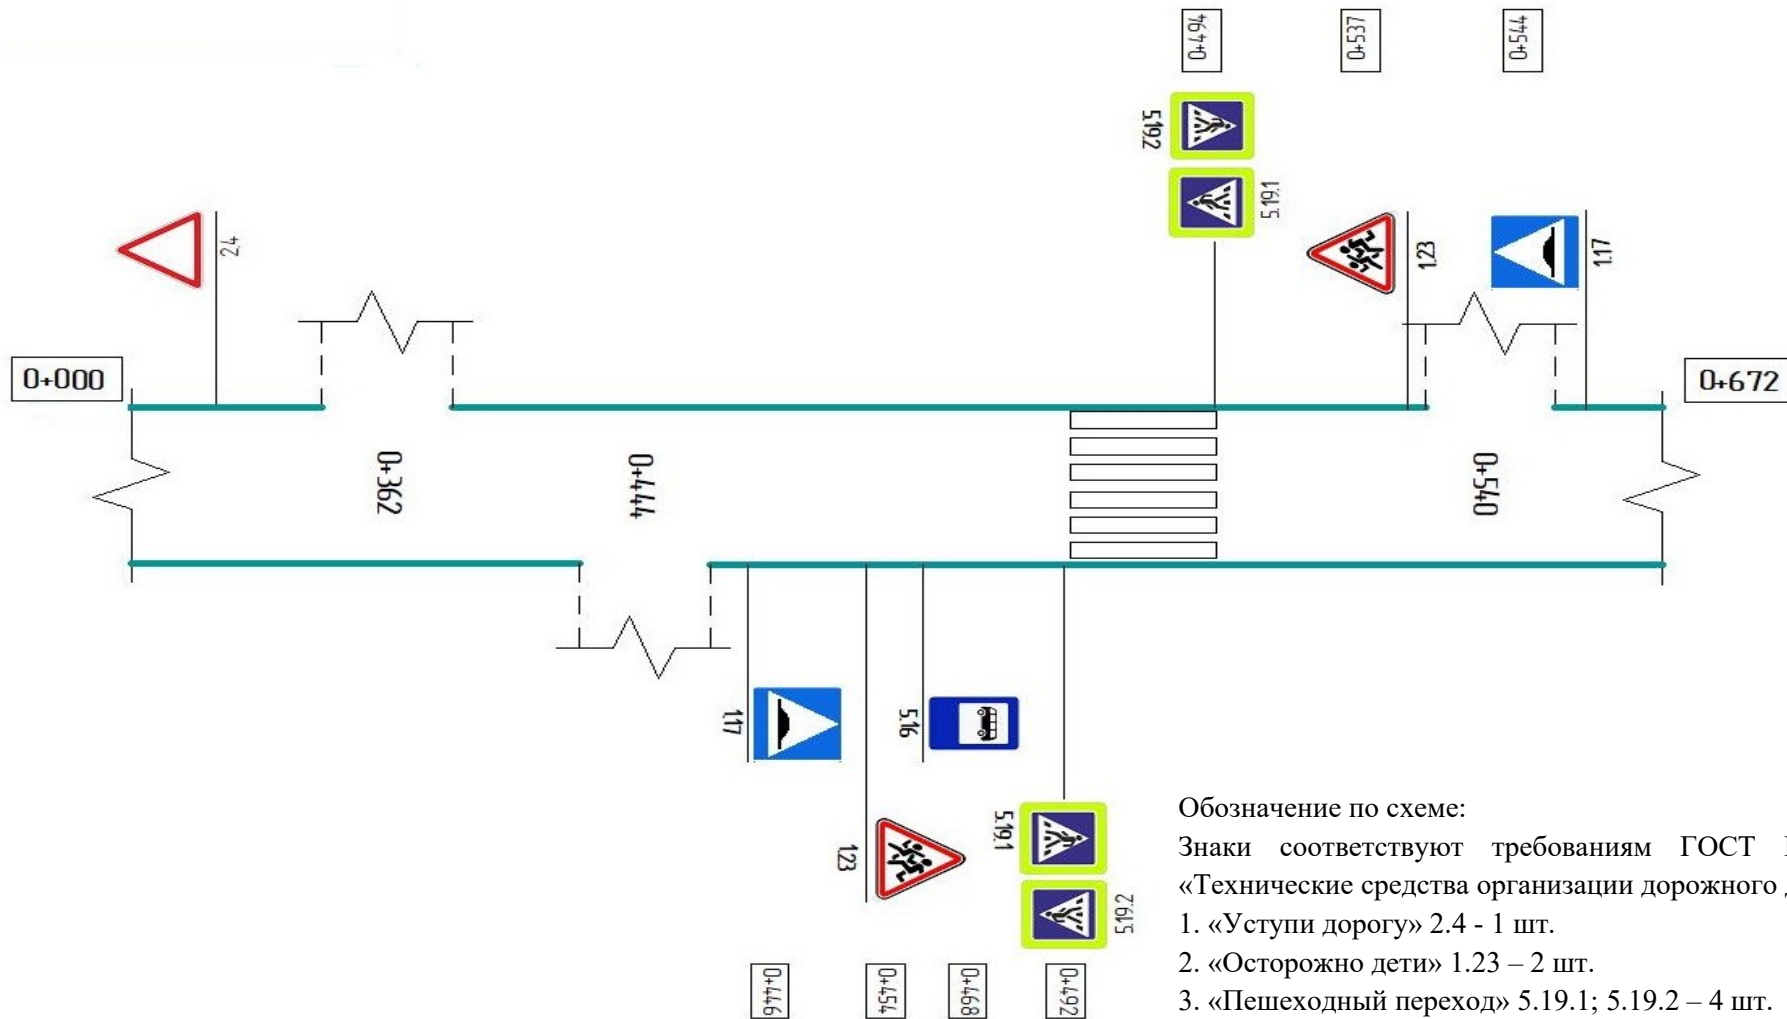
0+494

0+537

0+544

5.19.2

5.19.1

2.4

1.23

1.17

0+000

0+672

0+362

0+444

0+540

1.17

5.16

5.19.1

1.23

5.19.2

0+446

0+454

0+468

0+492

Обозначение по схеме:

Знаки соответствуют требованиям ГОСТ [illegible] «Технические средства организации дорожного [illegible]

1. «Уступи дорогу» 2.4 - 1 шт.

2. «Осторожно дети» 1.23 – 2 шт.

3. «Пешеходный переход» 5.19.1; 5.19.2 – 4 шт.